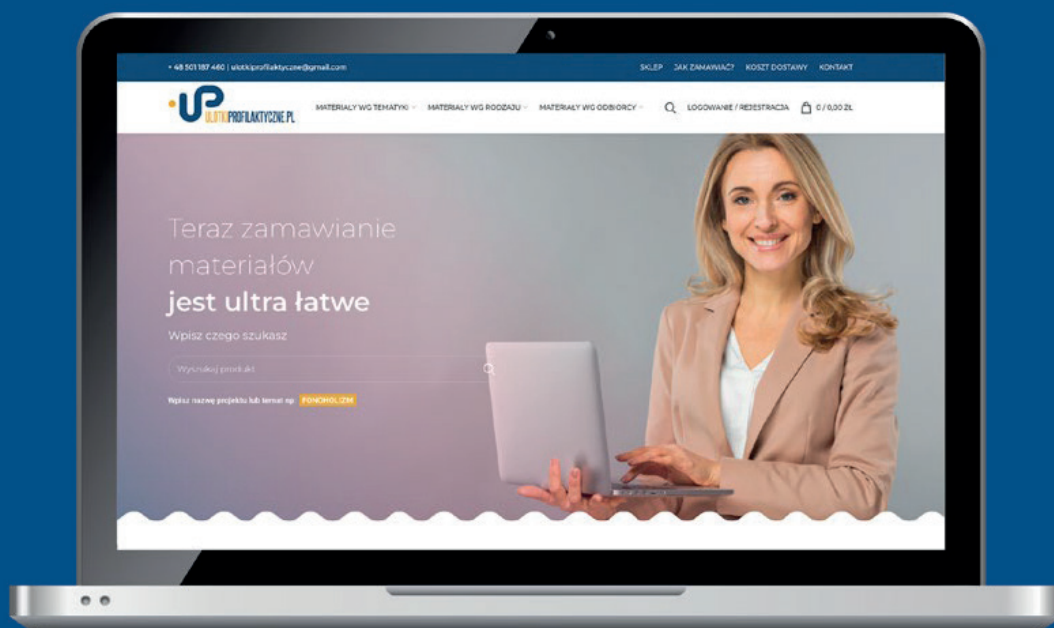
+48 501 187 460 | ulotkiprofilaktyczne@gmail.com

SKLEP JAK ZAMAWIAĆ? KOSZT DOSTAWY KONTAKT

UP ULOTKIPROFILAKTYCZNE.PL

MATERIAŁY WG TEMATYKI MATERIAŁY WG RODZAJU MATERIAŁY WG ODBIORCY LOGOWANIE / REJESTRACJA 0 / 0,00 ZŁ

Teraz zamawianie materiałów **jest ultra łatwe**

Wpisz czego szukasz

Wyszukaj produkt

Wpisz nazwę projektu lub temat np. FONOHOLIZM